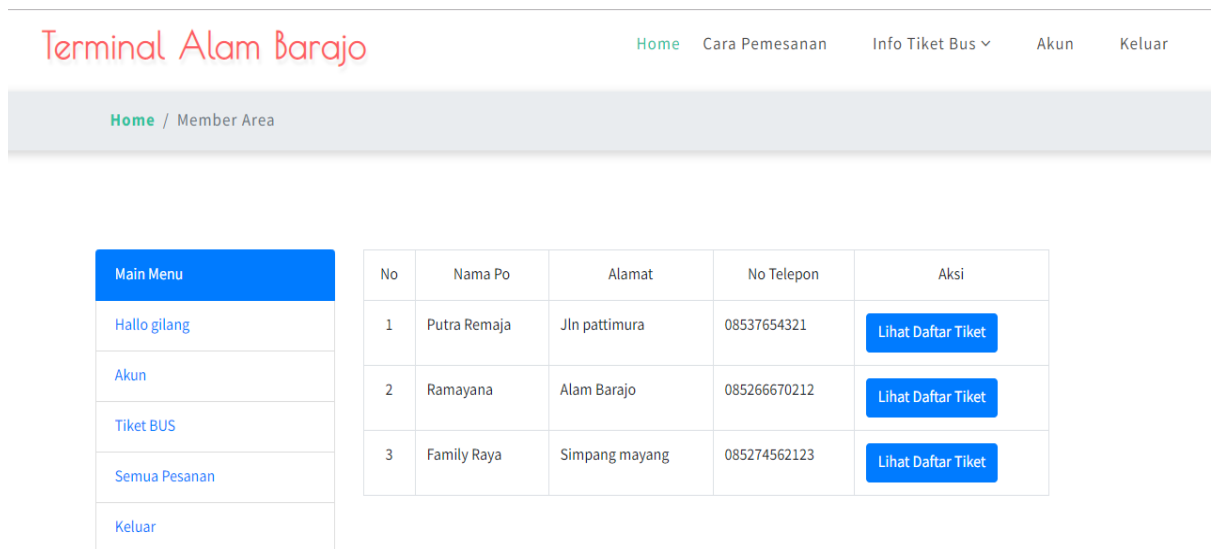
Terminal Alam Barajo

Home Cara Pemesanan Info Tiket Bus Akun Keluar

Home / Member Area

Main Menu
Hallo gilang
Akun
Tiket BUS
Semua Pesanan
Keluar

| No | Nama Po | Alamat | No Telepon | Aksi |
|---|---|---|---|---|
| 1 | Putra Remaja | Jln pattimura | 08537654321 | Lihat Daftar Tiket |
| 2 | Ramayana | Alam Barajo | 085266670212 | Lihat Daftar Tiket |
| 3 | Family Raya | Simpang mayang | 085274562123 | Lihat Daftar Tiket |